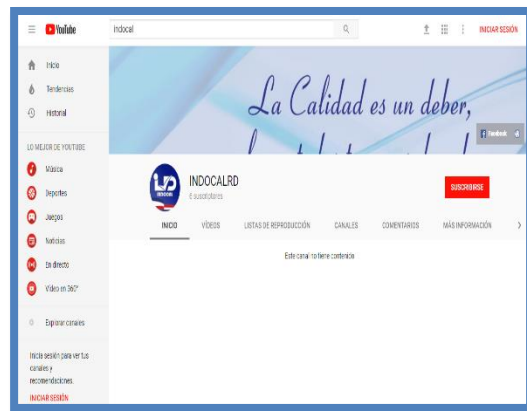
YouTube

indocal

INICIAR SESIÓN

Inicio
Tendencias
Historial

LO MEJOR DE YOUTUBE
Música
Deportes
Juegos
Noticias
En directo
Vídeo en 360°

Explorar canales

Inicia sesión para ver tus canales y recomendaciones.
INICIAR SESIÓN

La Calidad es un deber,
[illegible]

Facebook

INDOCALRD
6 suscriptores

SUSCRIBIRSE

INICIO VÍDEOS LISTAS DE REPRODUCCIÓN CANALES COMENTARIOS MÁS INFORMACIÓN

Este canal no tiene contenido